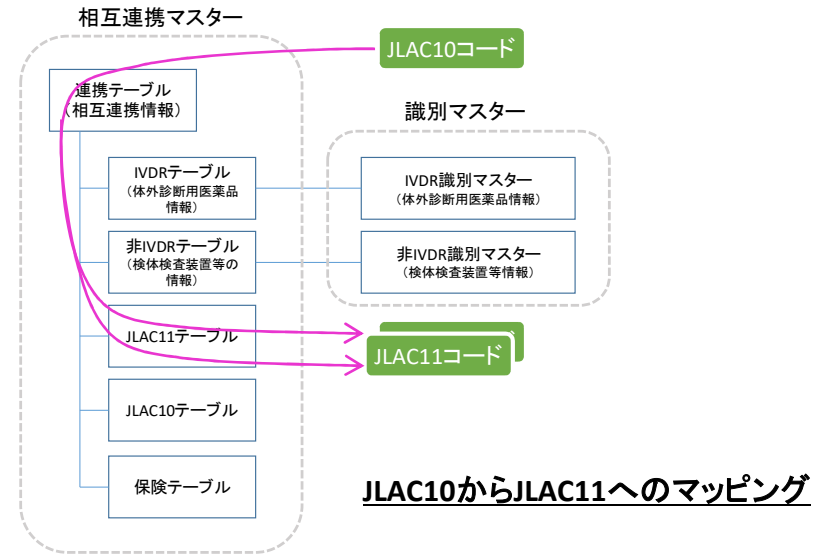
相互連携マスター

JLAC10コード

連携テーブル
（相互連携情報）

識別マスター

IVDRテーブル
（体外診断用医薬品情報）

IVDR識別マスター
（体外診断用医薬品情報）

非IVDRテーブル
（検体検査装置等の情報）

非IVDR識別マスター
（検体検査装置等情報）

JLAC11テーブル

JLAC11コード

JLAC10テーブル

保険テーブル

JLAC10からJLAC11へのマッピング